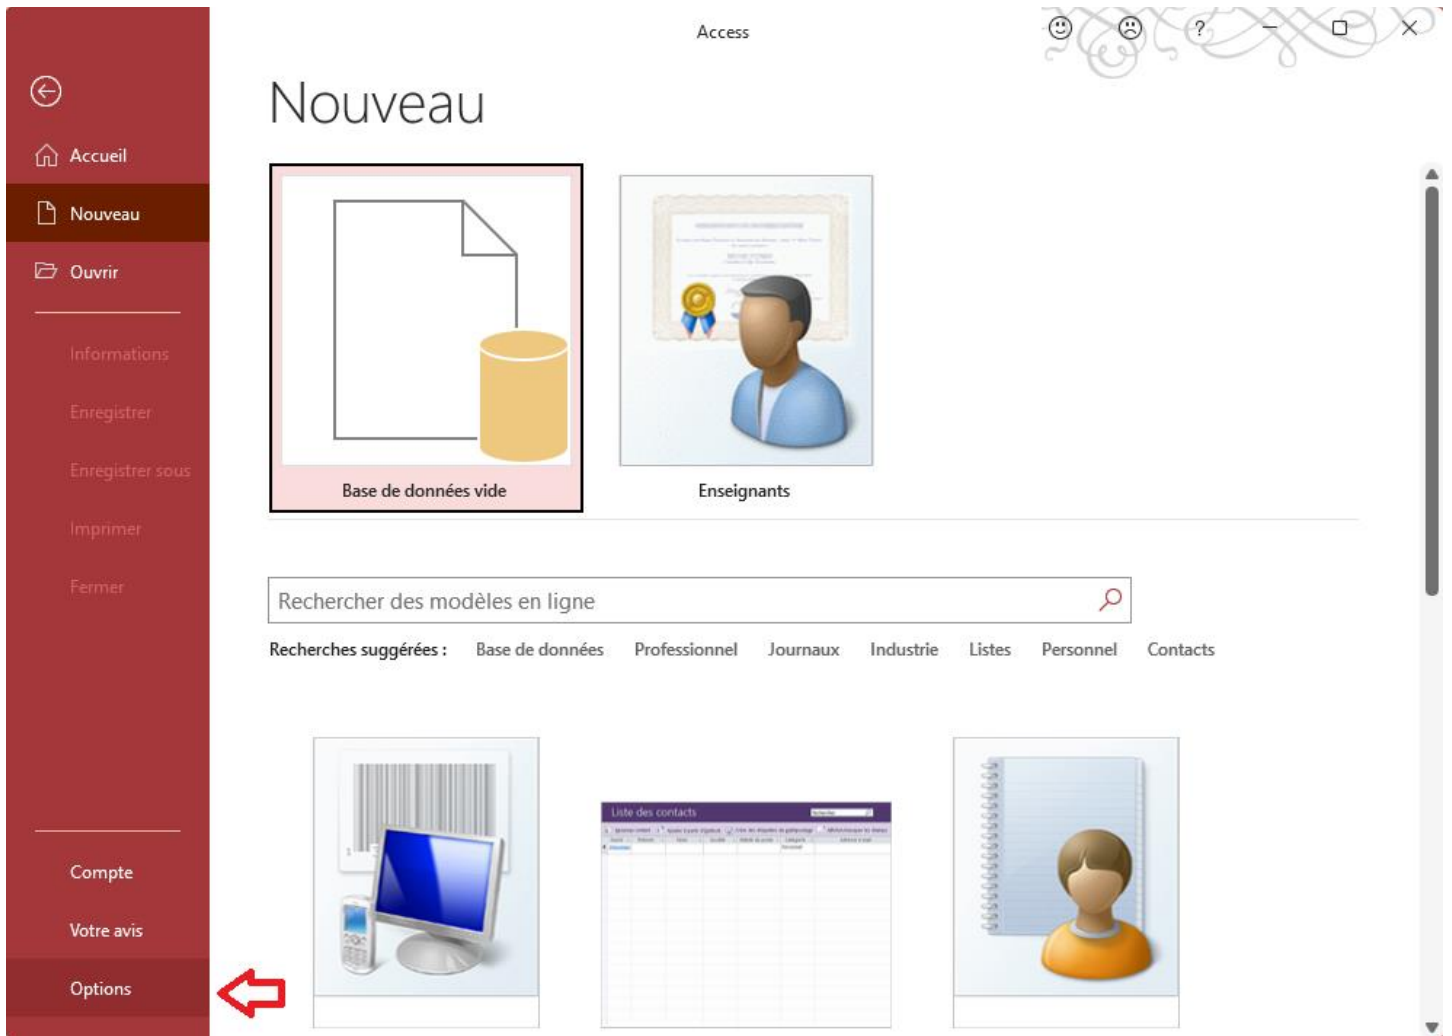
Access

Accueil

Nouveau

Ouvrir

Informations

Enregistrer

Enregistrer sous

Imprimer

Fermer

Compte

Votre avis

Options

Nouveau

Base de données vide

Enseignants

Rechercher des modèles en ligne

Recherches suggérées : Base de données Professionnel Journaux Industrie Listes Personnel Contacts

Liste des contacts